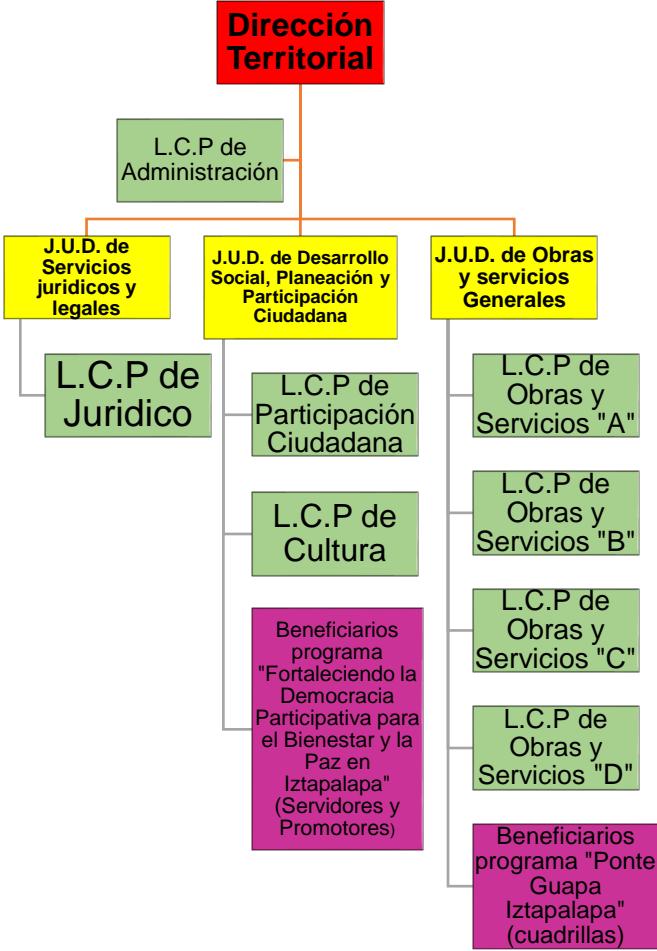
Dirección Territorial

L.C.P de Administración

J.U.D. de Servicios juridicos y legales

L.C.P de Juridico

J.U.D. de Desarrollo Social, Planeación y Participación Ciudadana

L.C.P de Participación Ciudadana

L.C.P de Cultura

Beneficiarios programa "Fortaleciendo la Democracia Participativa para el Bienestar y la Paz en Iztapalapa" (Servidores y Promotores)

J.U.D. de Obras y servicios Generales

L.C.P de Obras y Servicios "A"

L.C.P de Obras y Servicios "B"

L.C.P de Obras y Servicios "C"

L.C.P de Obras y Servicios "D"

Beneficiarios programa "Ponte Guapa Iztapalapa" (cuadrillas)